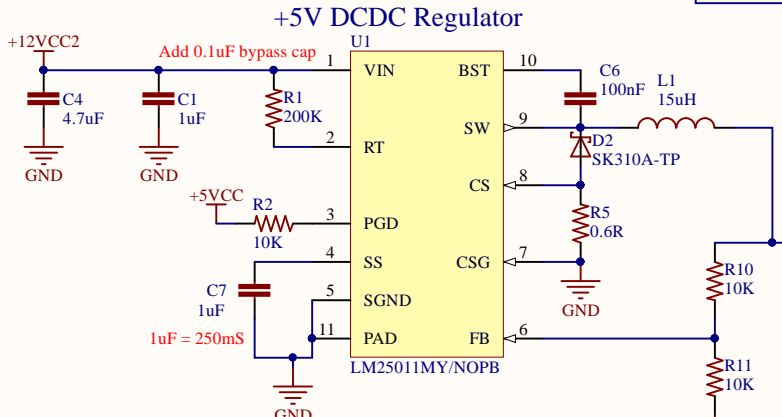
+5V DCDC Regulator

+12VCC2

Add 0.1uF bypass cap

U1

C4
4.7uF

C1
1uF

R1
200K

GND

GND

1 VIN
2 RT
3 PGD
4 SS
5 SGND
11 PAD

BST 10
SW 9
CS 8
CSG 7
FB 6

C6
100nF

L1
15uH

D2
SK310A-TP

R5
0.6R

GND

+5VCC

R2
10K

C7
1uF

1uF = 250mS

GND

LM25011MY/NOPB

R10
10K

R11
10K